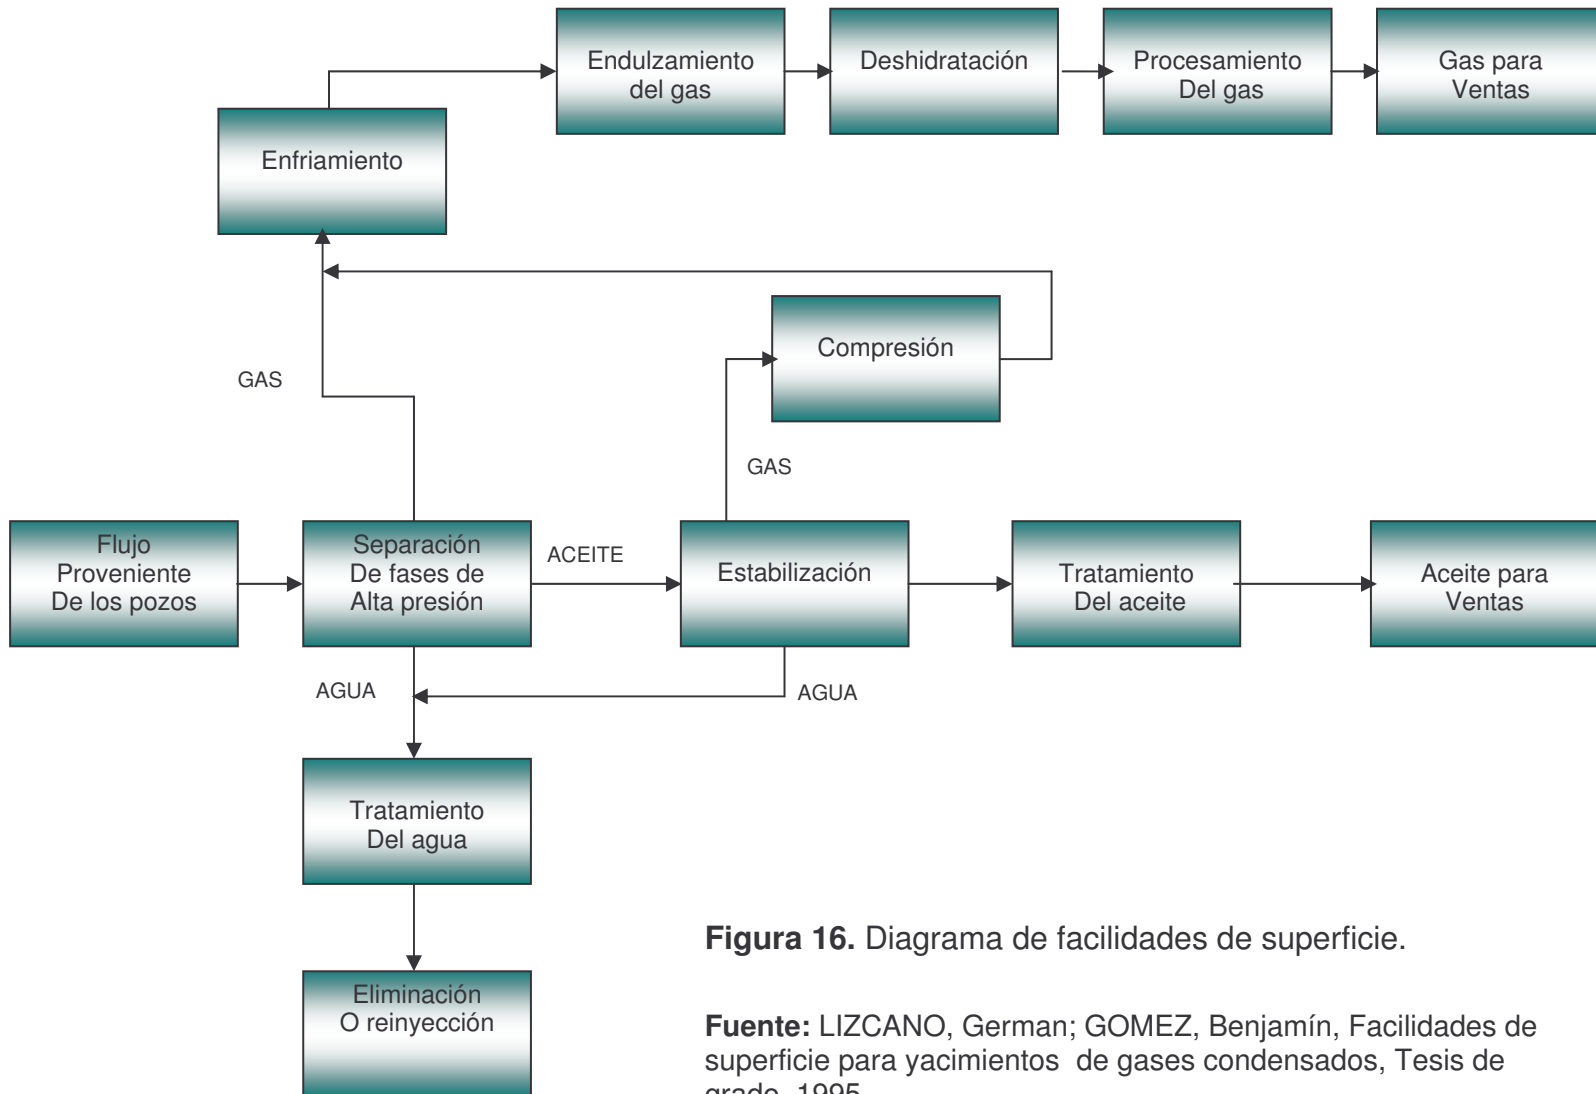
Endulzamiento del gas

Deshidratación

Procesamiento Del gas

Gas para Ventas

Enfriamiento

Compresión

GAS

GAS

Flujo Proveniente De los pozos

Separación De fases de Alta presión

ACEITE

Estabilización

Tratamiento Del aceite

Aceite para Ventas

AGUA

AGUA

Tratamiento Del agua

Eliminación O reinyección

**Figura 16.** Diagrama de facilidades de superficie.

**Fuente:** LIZCANO, German; GOMEZ, Benjamín, Facilidades de superficie para yacimientos de gases condensados, Tesis de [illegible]